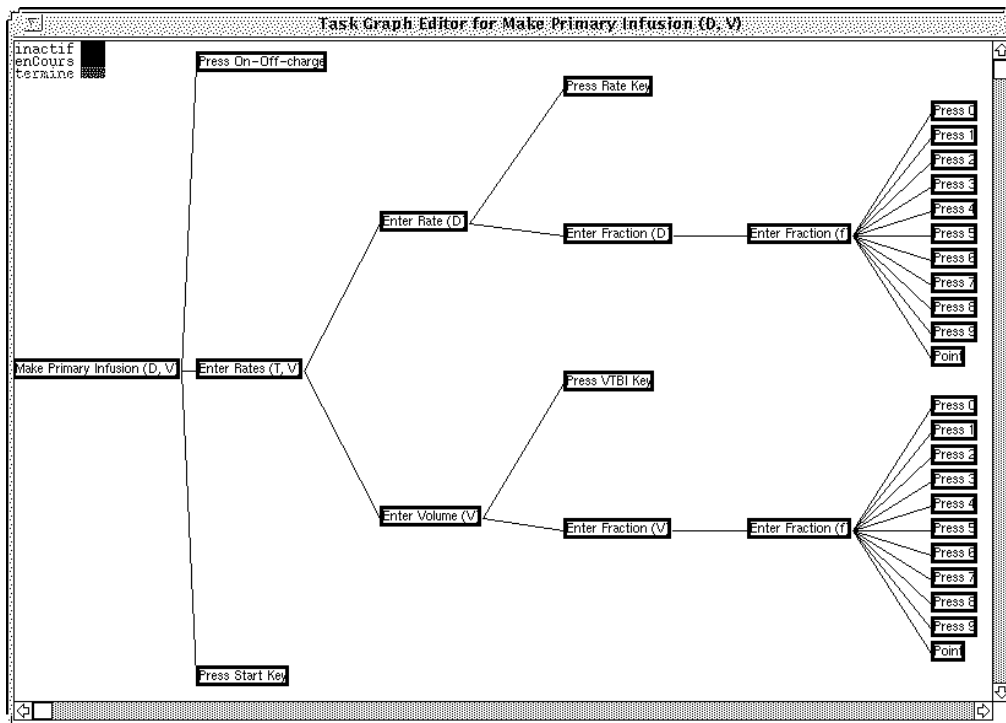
Task Graph Editor for Make Primary Infusion (D, V)

inactif
enCours
termine

Press On-Off-charge

Make Primary Infusion (D, V)

Enter Rates (T, V)

Press Start Key

Enter Rate (D

Enter Volume (V

Press Rate Key

Enter Fraction (D

Press VTBI Key

Enter Fraction (V

Enter Fraction (f

Enter Fraction (f

Press 0
Press 1
Press 2
Press 3
Press 4
Press 5
Press 6
Press 7
Press 8
Press 9
Point

Press 0
Press 1
Press 2
Press 3
Press 4
Press 5
Press 6
Press 7
Press 8
Press 9
Point